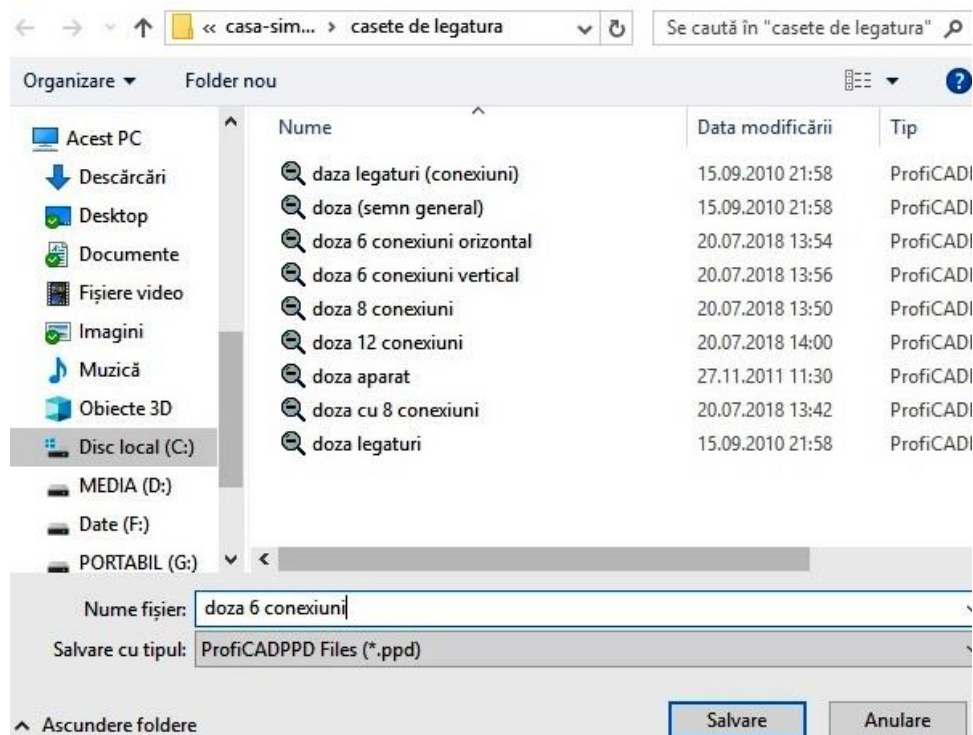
« casa-sim... › casete de legatura

Se caută în "casete de legatura"

Organizare ▾ Folder nou

Acest PC
Descărcări
Desktop
Documente
Fișiere video
Imagini
Muzică
Obiecte 3D
Disc local (C:)
MEDIA (D:)
Date (F:)
PORTABIL (G:)

| Nume | Data modificării | Tip |
|---|---|---|
| daza legaturi (conexiuni) | 15.09.2010 21:58 | ProfiCADI |
| doza (semn general) | 15.09.2010 21:58 | ProfiCADI |
| doza 6 conexiuni orizontal | 20.07.2018 13:54 | ProfiCADI |
| doza 6 conexiuni vertical | 20.07.2018 13:56 | ProfiCADI |
| doza 8 conexiuni | 20.07.2018 13:50 | ProfiCADI |
| doza 12 conexiuni | 20.07.2018 14:00 | ProfiCADI |
| doza aparat | 27.11.2011 11:30 | ProfiCADI |
| doza cu 8 conexiuni | 20.07.2018 13:42 | ProfiCADI |
| doza legaturi | 15.09.2010 21:58 | ProfiCADI |

Nume fișier: doza 6 conexiuni
Salvare cu tipul: ProfiCADPPD Files (*.ppd)

Ascundere foldere

Salvare Anulare